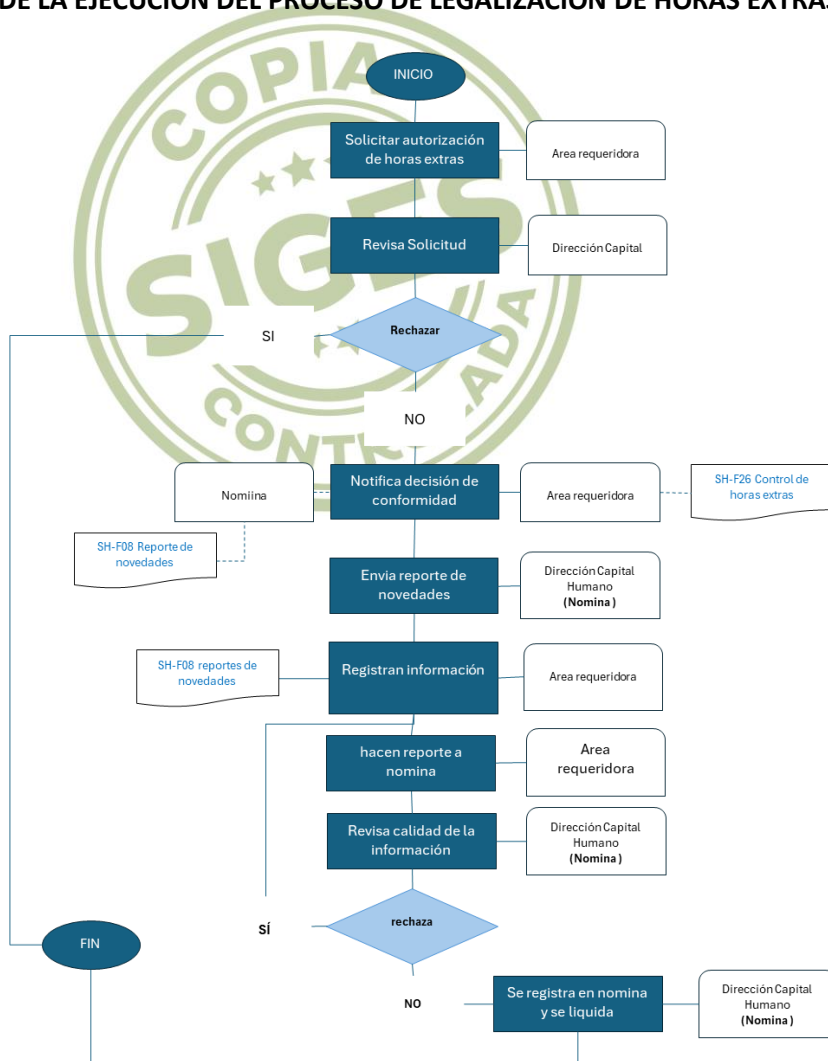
DE LA EJECUCION DEL PROCESO DE LEGALIZACION DE HORAS EXTRAS

COPIA
SIGES
CONTROLADA

INICIO

Solicitar autorización de horas extras

Area requeridora

Revisa Solicitud

Dirección Capital

SI

Rechazar

NO

Nomiina

Notifica decisión de conformidad

Area requeridora

SH-F26 Control de horas extras

SH-F08 Reporte de novedades

Envia reporte de novedades

Dirección Capital Humano (Nomina)

SH-F08 reportes de novedades

Registran información

Area requeridora

hacen reporte a nomina

Area requeridora

Revisa calidad de la información

Dirección Capital Humano (Nomina)

FIN

SÍ

rechaza

NO

Se registra en nomina y se liquida

Dirección Capital Humano (Nomina)